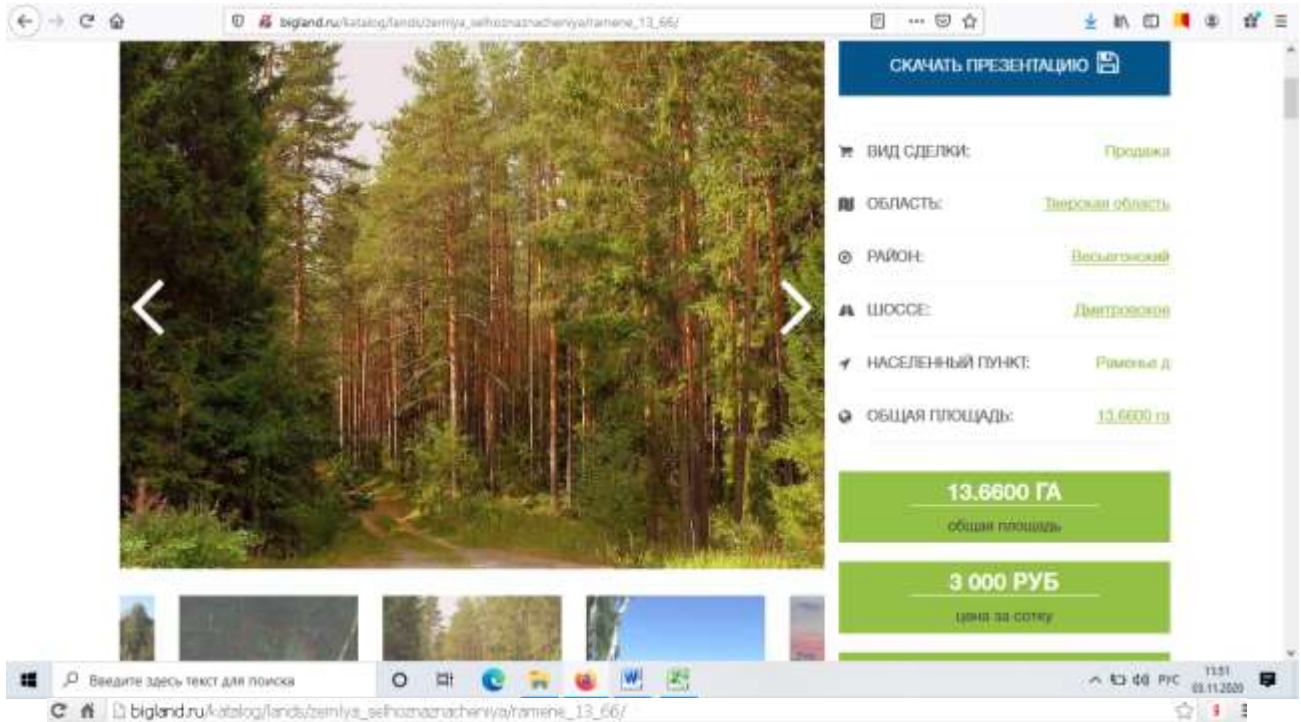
bigland.ru/katalog/lands/zemlya_selhoznaznacheniya/ramene_13_66/

СКАЧАТЬ ПРЕЗЕНТАЦИЮ

ВИД СДЕЛКИ: Продажа

ОБЛАСТЬ: Тверская область

РАЙОН: Весьегонский

ШОССЕ: Дмитровское

НАСЕЛЕННЫЙ ПУНКТ: Раменье д

ОБЩАЯ ПЛОЩАДЬ: 13.6600 га

13.6600 ГА
общая площадь

3 000 РУБ
цена за сотку

Введите здесь текст для поиска

РУС 11:51 03.11.2020

bigland.ru/katalog/lands/zemlya_selhoznaznacheniya/ramene_13_66/